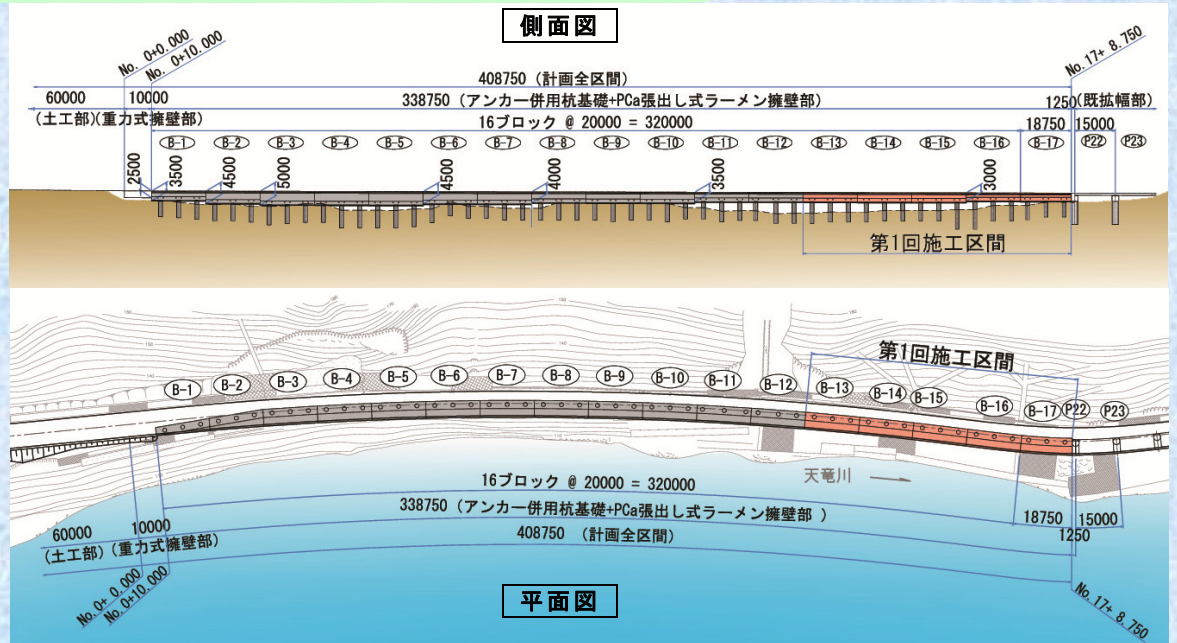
側面図

No. 0+0.000
No. 0+10.000
No. 17+ 8.750

408750（計画全区間）
60000　10000　338750（アンカー併用杭基礎+PCa張出し式ラーメン擁壁部）　1250（既拡幅部）
（土工部）（重力式擁壁部）　16ブロック @ 20000 = 320000　18750　15000

B-1　B-2　B-3　B-4　B-5　B-6　B-7　B-8　B-9　B-10　B-11　B-12　B-13　B-14　B-15　B-16　B-17　P22　P23

2500　3500　4500　5000　4500　4000　3500　3000

第1回施工区間

第1回施工区間

B-1　B-2　B-3　B-4　B-5　B-6　B-7　B-8　B-9　B-10　B-11　B-12　B-13　B-14　B-15　B-16　B-17　P22　P23

天竜川

16ブロック @ 20000 = 320000
338750（アンカー併用杭基礎+PCa張出し式ラーメン擁壁部 ）
60000　10000　18750　15000
（土工部）（重力式擁壁部）　1250
408750 （計画全区間）

No.0+ 0.000
No.0+10.000
No. 17+ 8.750

平面図